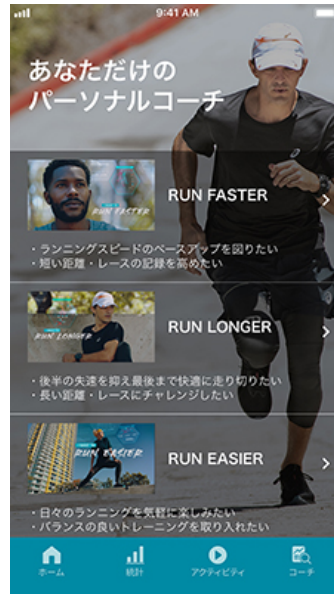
9:41 AM

あなただけの
パーソナルコーチ

RUN FASTER

RUN FASTER

・ランニングスピードのベースアップを図りたい
・短い距離・レースの記録を高めたい

RUN LONGER

RUN LONGER

・後半の失速を抑え最後まで快適に走り切りたい
・長い距離・レースにチャレンジしたい

RUN EASIER

RUN EASIER

・日々のランニングを気軽に楽しみたい
・バランスの良いトレーニングを取り入れたい

ホーム 統計 アクティビティ コーチ